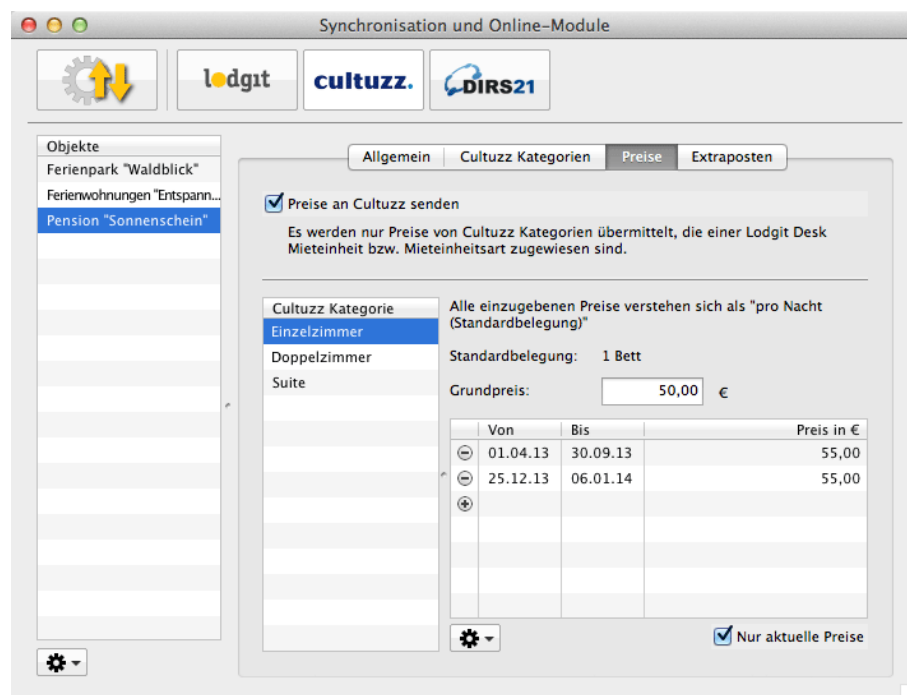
Synchronisation und Online-Module

lodgit

cultuzz.

DIRS21

Objekte
Ferienpark "Waldblick"
Ferienwohnungen "Entspann...
Pension "Sonnenschein"

Allgemein | Cultuzz Kategorien | Preise | Extraposten

Preise an Cultuzz senden

Es werden nur Preise von Cultuzz Kategorien übermittelt, die einer Lodgit Desk Mieteinheit bzw. Mieteinheitsart zugewiesen sind.

Cultuzz Kategorie
Einzelzimmer
Doppelzimmer
Suite

Alle einzugebenen Preise verstehen sich als "pro Nacht (Standardbelegung)"

Standardbelegung: 1 Bett

Grundpreis: 50,00 €

| Von | Bis | Preis in € |
|---|---|---|
| 01.04.13 | 30.09.13 | 55,00 |
| 25.12.13 | 06.01.14 | 55,00 |

Nur aktuelle Preise